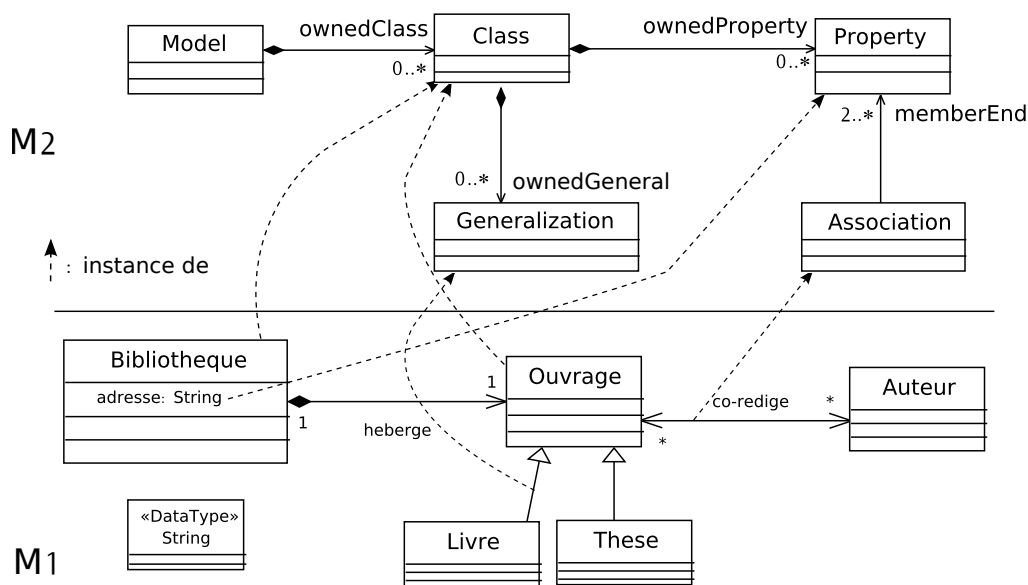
Model
ownedClass
Class
ownedProperty
Property
0..*
0..*
M2
2..*
memberEnd
0..*
ownedGeneral
Generalization
Association
: instance de
Bibliotheque
adresse: String
1
1
heberge
Ouvrage
co-redige
*
*
Auteur
«DataType»
String
M1
Livre
These